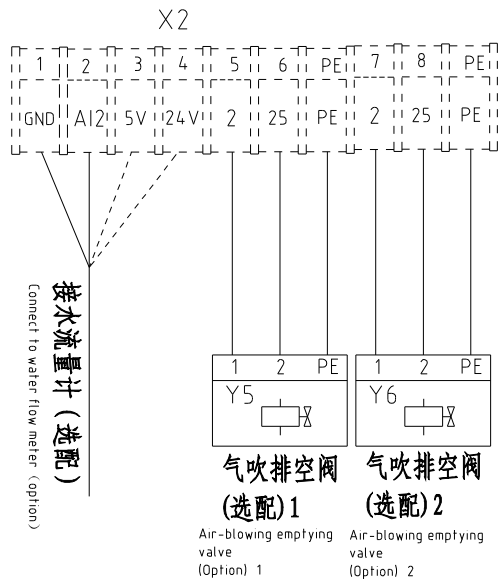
X2

| 1 | 2 | 3 | 4 | 5 | 6 | PE | 7 | 8 | PE |
|---|---|---|---|---|---|---|---|---|---|
| GND | AI2 | 5V | 24V | 2 | 25 | PE | 2 | 25 | PE |

接水流量计（选配）
Connect to water flow meter (option)

| 1 | 2 | PE |
|---|---|---|

Y5

| 1 | 2 | PE |
|---|---|---|

Y6

气吹排空阀（选配）1
Air-blowing emptying valve (Option) 1

气吹排空阀（选配）2
Air-blowing emptying valve (Option) 2